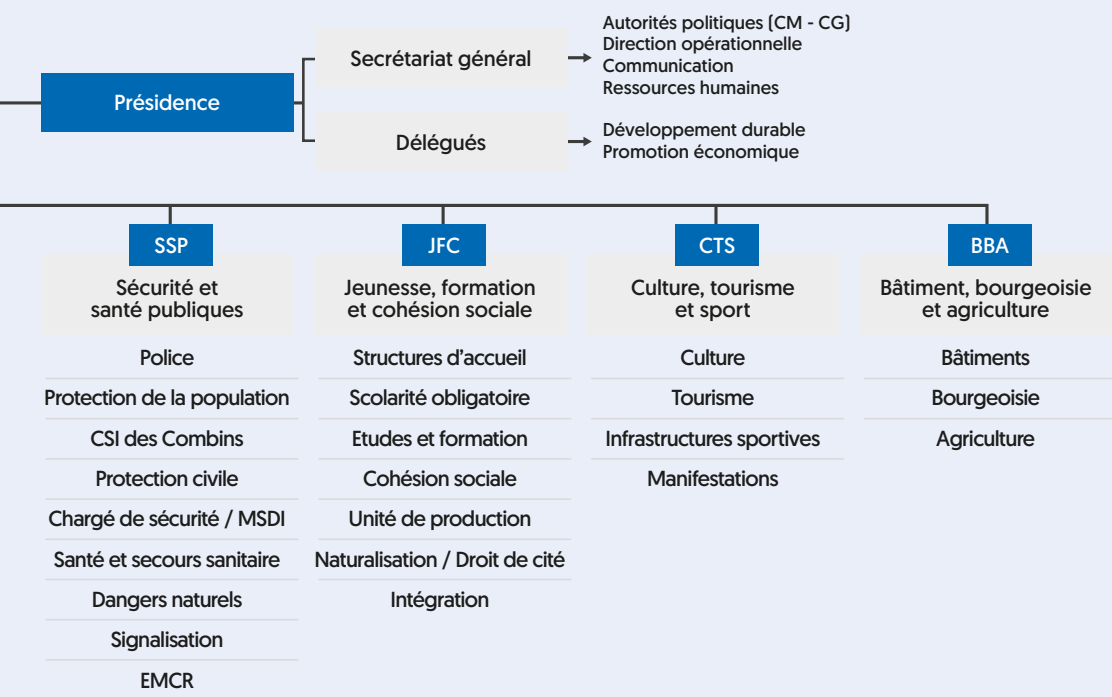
Présidence

Secrétariat général

Autorités politiques (CM - CG)
Direction opérationnelle
Communication
Ressources humaines

Délégués

Développement durable
Promotion économique

SSP
Sécurité et santé publiques
Police
Protection de la population
CSI des Combins
Protection civile
Chargé de sécurité / MSDI
Santé et secours sanitaire
Dangers naturels
Signalisation
EMCR

JFC
Jeunesse, formation et cohésion sociale
Structures d'accueil
Scolarité obligatoire
Etudes et formation
Cohésion sociale
Unité de production
Naturalisation / Droit de cité
Intégration

CTS
Culture, tourisme et sport
Culture
Tourisme
Infrastructures sportives
Manifestations

BBA
Bâtiment, bourgeoisie et agriculture
Bâtiments
Bourgeoisie
Agriculture